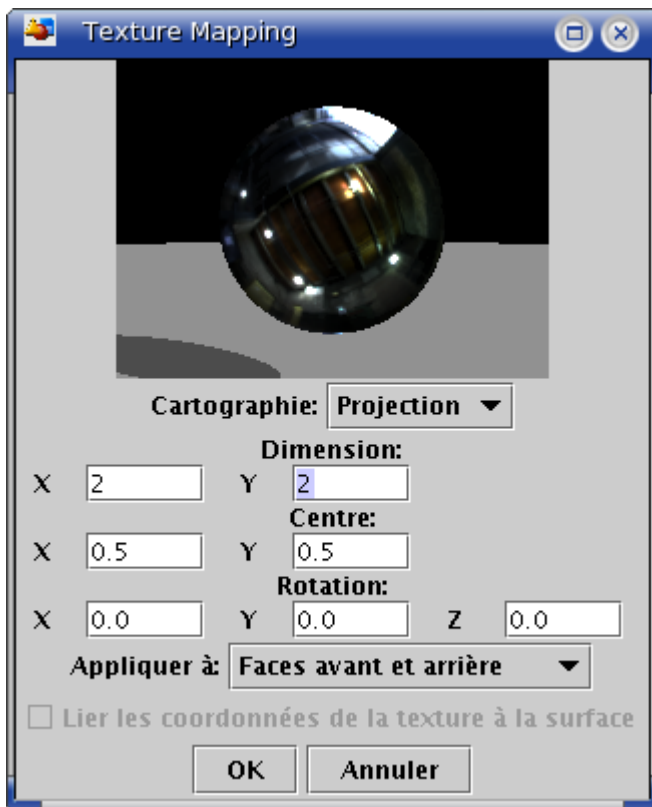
Texture Mapping

Cartographie: Projection

Dimension:
X 2 Y 2

Centre:
X 0.5 Y 0.5

Rotation:
X 0.0 Y 0.0 Z 0.0

Appliquer à: Faces avant et arrière

Lier les coordonnées de la texture à la surface

OK Annuler